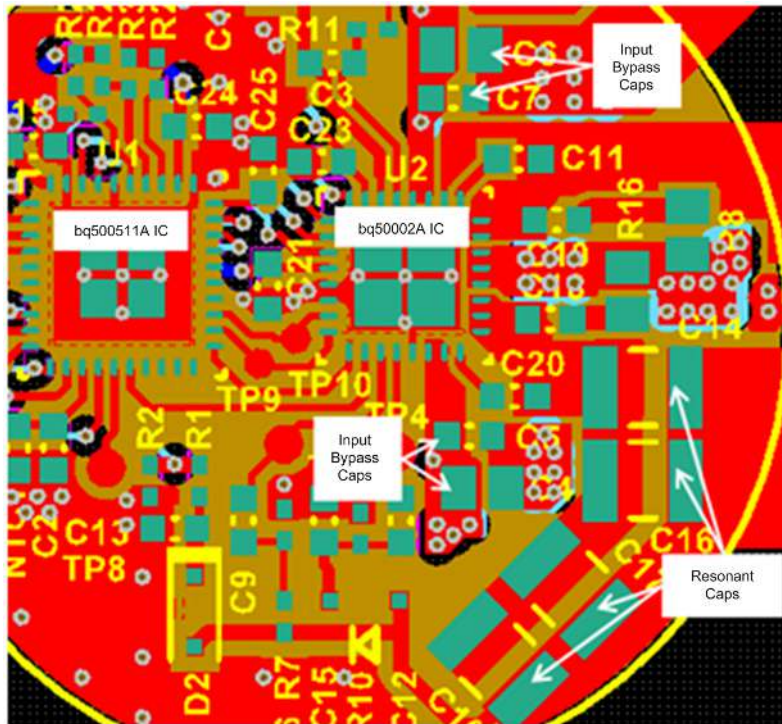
Input Bypass Caps

C6

C7

R11

C3

C4

C24

C25

C23

C11

U2

bq500511A IC

bq50002A IC

R16

C10

C21

C14

TP9

TP10

C20

TP4

Input Bypass Caps

C5

R2

R1

C13

TP8

C2

C9

C16

Resonant Caps

D2

R7

C15

R10

C12